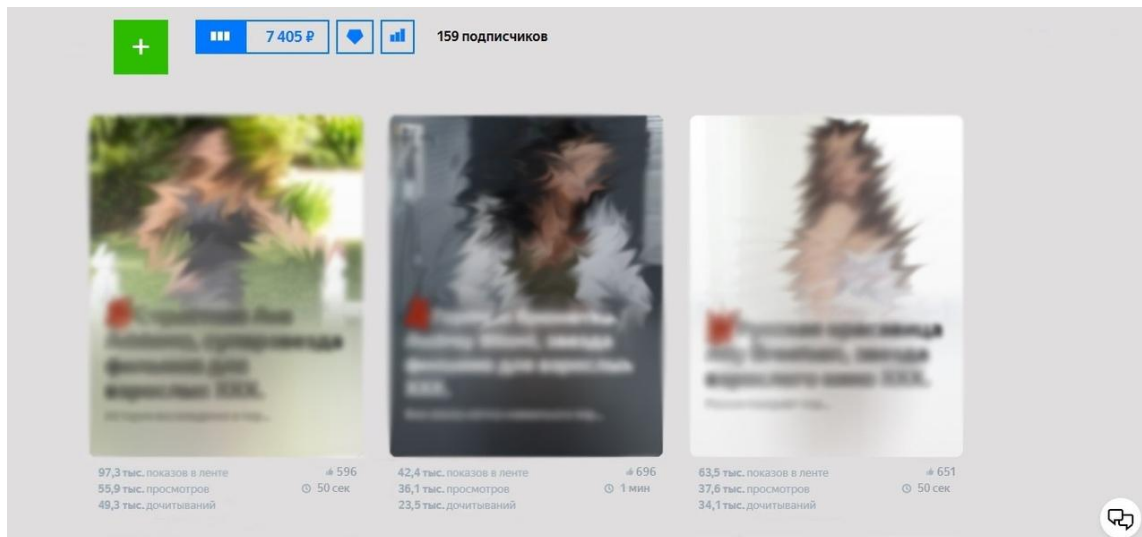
+

7 405 ₽

159 подписчиков

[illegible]

97,3 тыс. показов в ленте
55,9 тыс. просмотров
49,3 тыс. дочитываний
596
50 сек

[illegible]

42,4 тыс. показов в ленте
36,1 тыс. просмотров
23,5 тыс. дочитываний
696
1 мин

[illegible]

63,5 тыс. показов в ленте
37,6 тыс. просмотров
34,1 тыс. дочитываний
651
50 сек